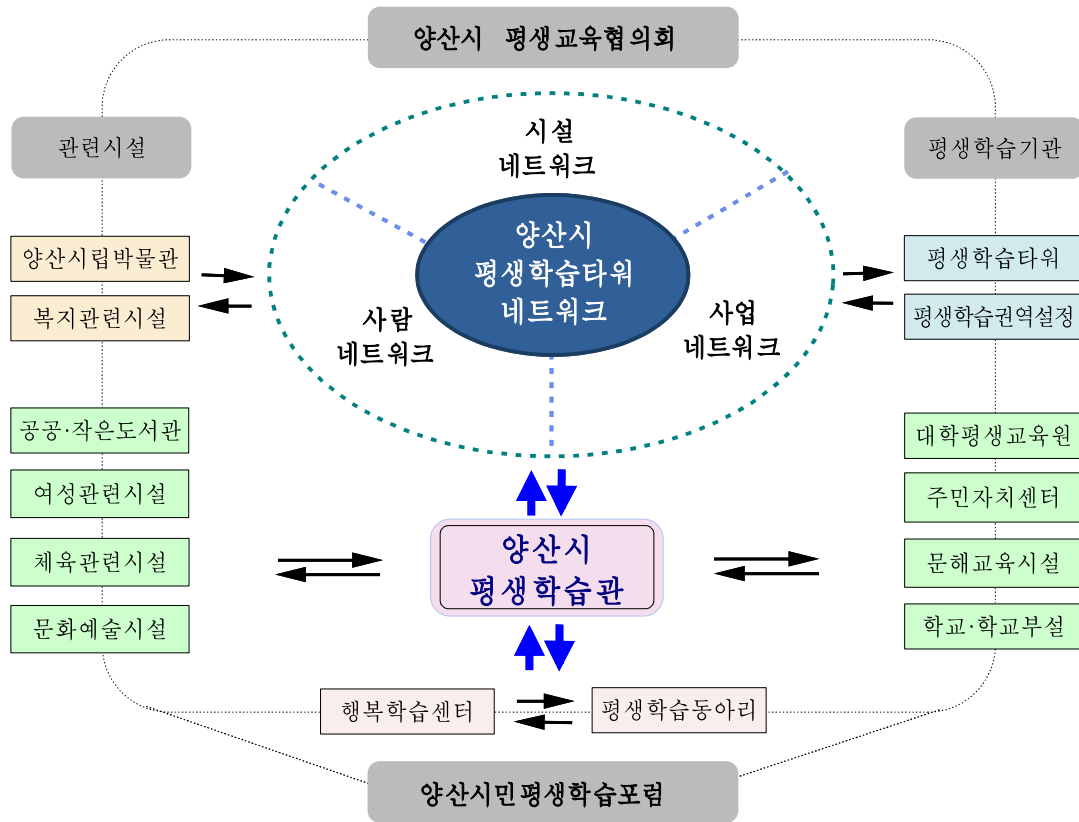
양산시 평생교육협의회

관련시설

평생학습기관

시설
네트워크

양산시
평생학습타워
네트워크

사람
네트워크

사업
네트워크

양산시립박물관

복지관련시설

평생학습타워

평생학습권역설정

공공·작은도서관

여성관련시설

체육관련시설

문화예술시설

대학평생교육원

주민자치센터

문해교육시설

학교·학교부설

양산시
평생학습관

행복학습센터

평생학습동아리

양산시민평생학습포럼